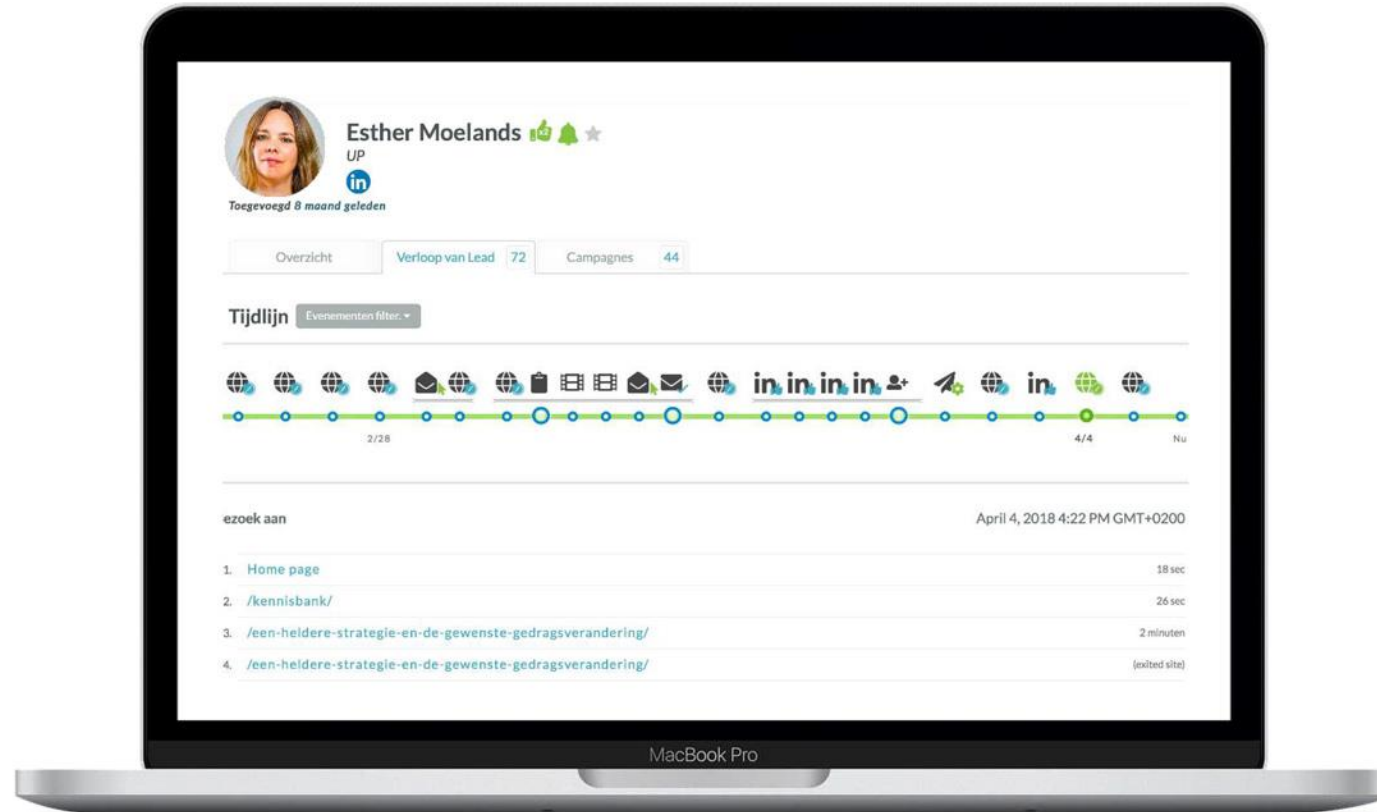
Esther Moelands
UP
in
Toegevoegd 8 maand geleden

Overzicht | Verloop van Lead 72 | Campagnes 44

Tijdlijn Evenementen filter. ▾

in in in in in

2/28 4/4 Nu

ezoek aan April 4, 2018 4:22 PM GMT+0200

1. Home page 18 sec
2. /kennisbank/ 26 sec
3. /een-heldere-strategie-en-de-gewenste-gedragsverandering/ 2 minuten
4. /een-heldere-strategie-en-de-gewenste-gedragsverandering/ (exited site)

MacBook Pro